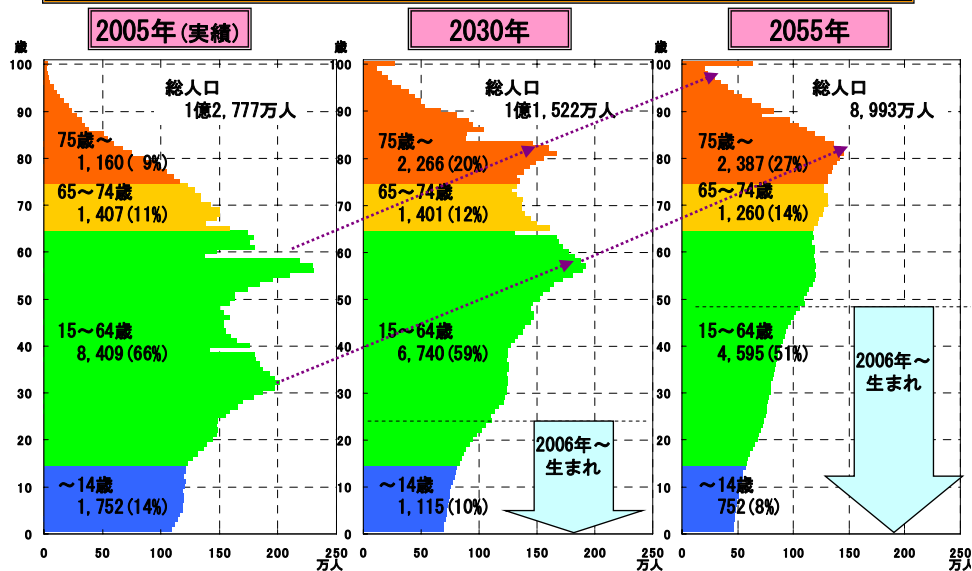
2005年(実績)

歳

総人口
1億2,777万人

75歳～
1,160( 9%)

65～74歳
1,407(11%)

15～64歳
8,409(66%)

～14歳
1,752(14%)

100
90
80
70
60
50
40
30
20
10
0

0 50 100 150 200 250

2030年

歳

総人口
1億1,522万人

75歳～
2,266(20%)

65～74歳
1,401(12%)

15～64歳
6,740(59%)

～14歳
1,115(10%)

2006年～
生まれ

100
90
80
70
60
50
40
30
20
10
0

0 50 100 150 200 250
万人

2055年

歳

総人口
8,993万人

75歳～
2,387(27%)

65～74歳
1,260(14%)

15～64歳
4,595(51%)

～14歳
752(8%)

2006年～
生まれ

100
90
80
70
60
50
40
30
20
10
0

0 50 100 150 200 250
万人